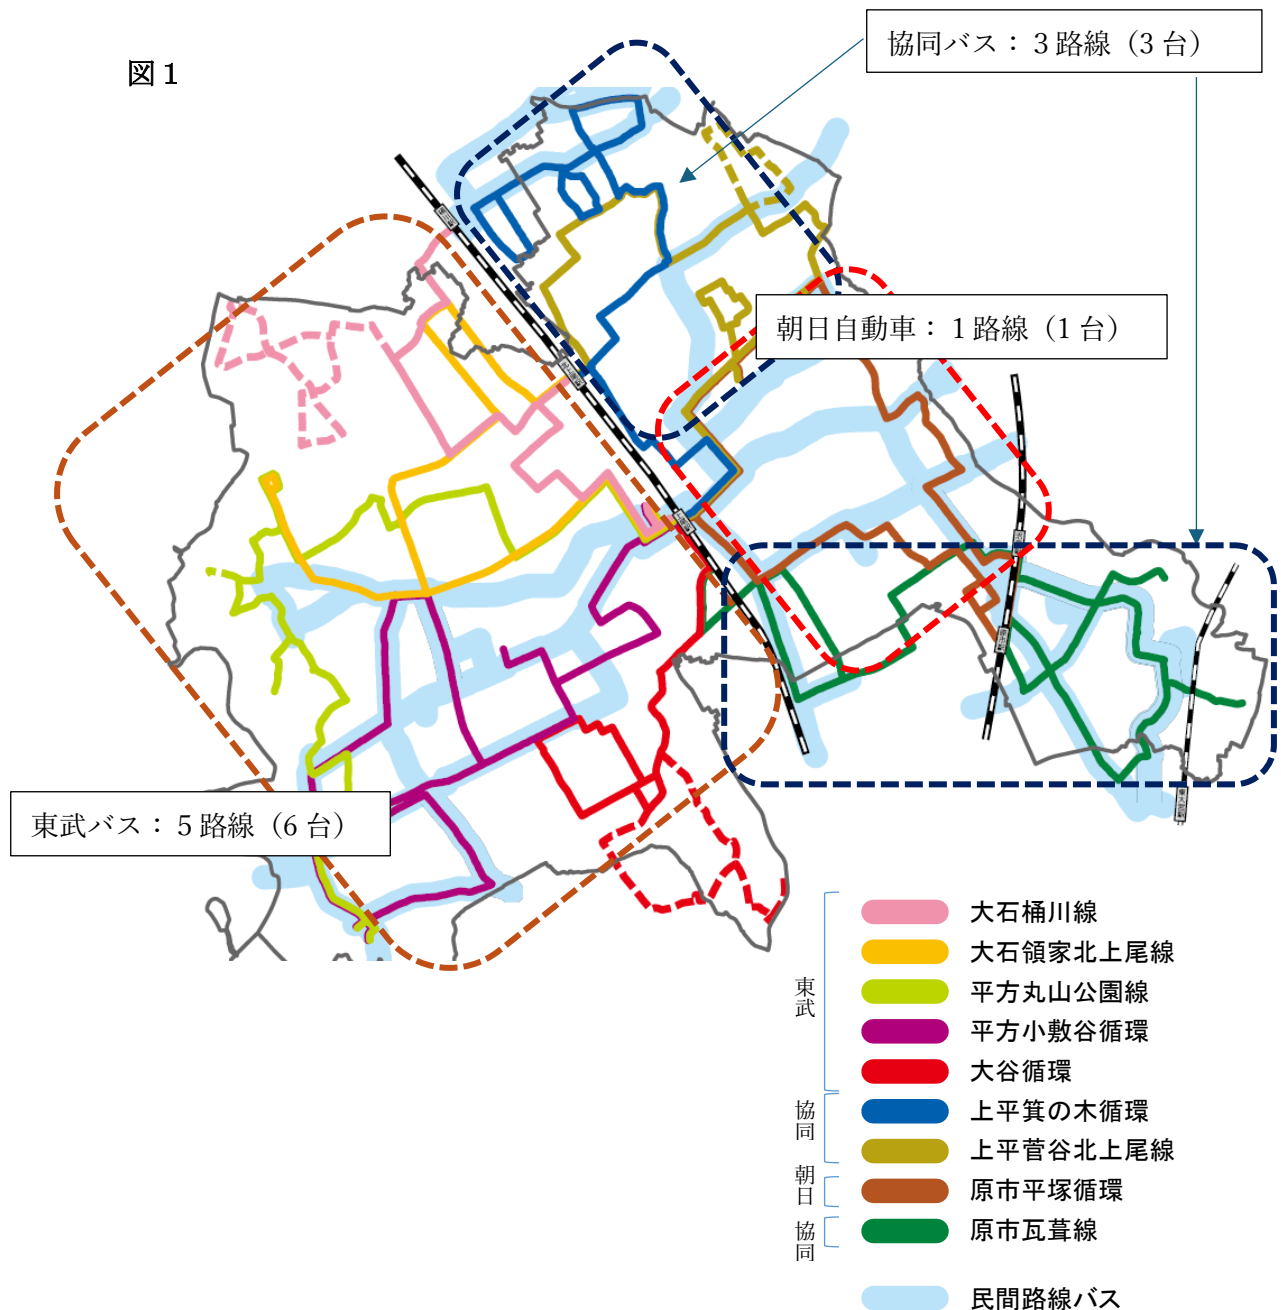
図１

協同バス：３路線（3 台）

朝日自動車：１路線（1 台）

東武バス：５路線（6 台）

東武

大石桶川線
大石領家北上尾線
平方丸山公園線
平方小敷谷循環
大谷循環

協同

上平箕の木循環
上平菅谷北上尾線

朝日

原市平塚循環

協同

原市瓦葺線

民間路線バス